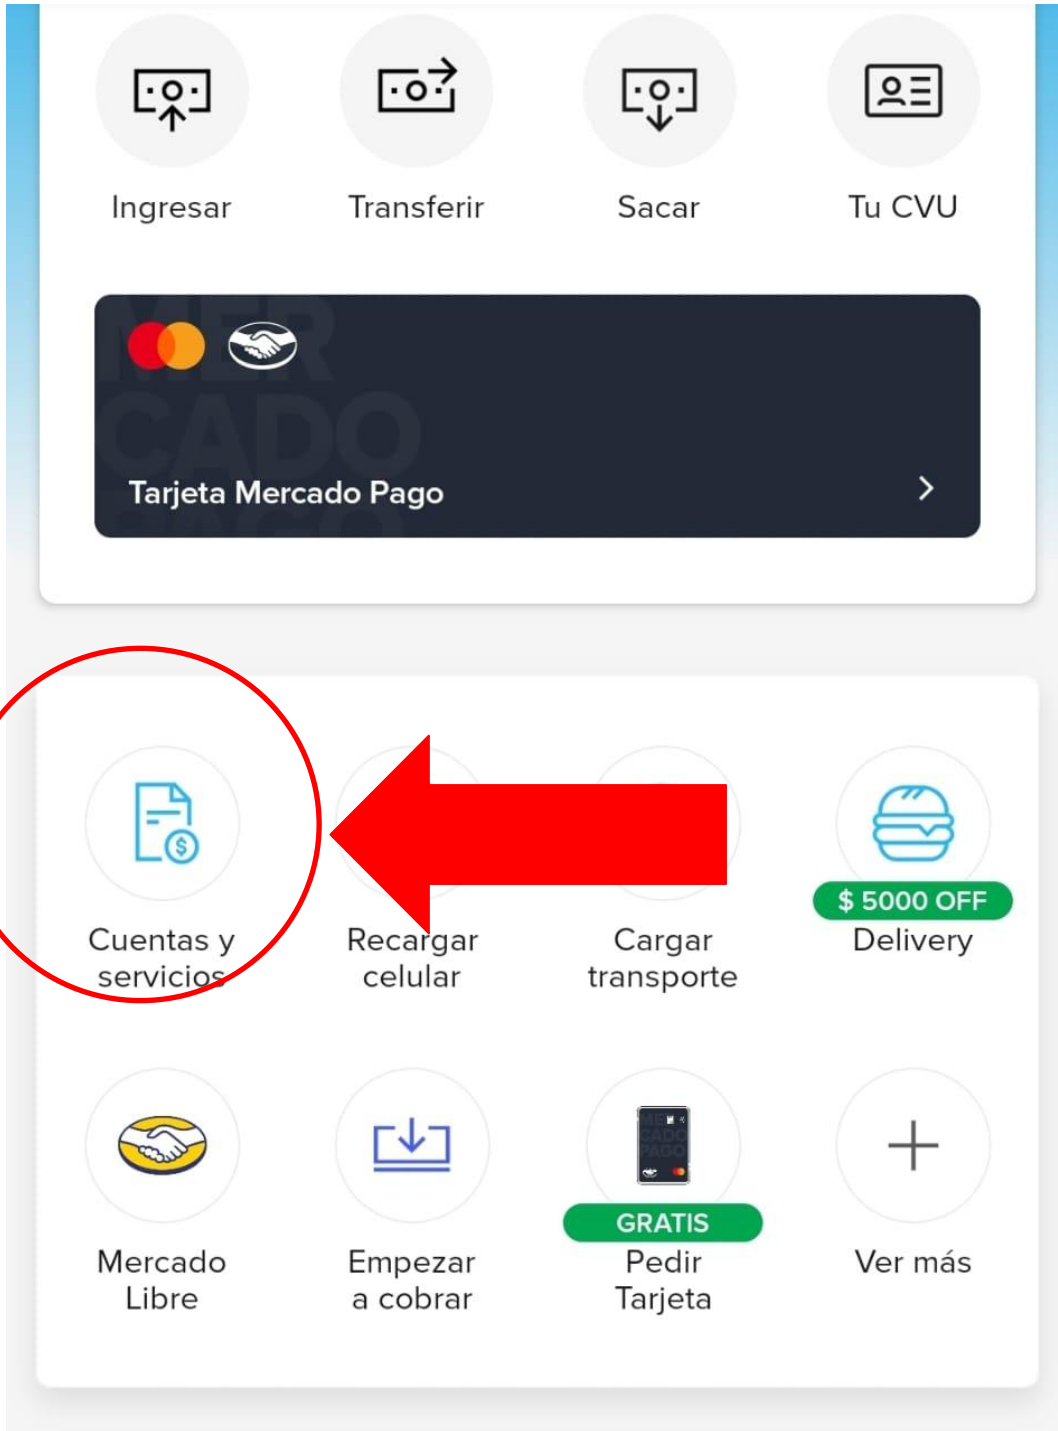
Ingresar
Transferir
Sacar
Tu CVU

MER
CADO

Tarjeta Mercado Pago

Cuentas y servicios
Recargar celular
Cargar transporte
$ 5000 OFF
Delivery

Mercado Libre
Empezar a cobrar
GRATIS
Pedir Tarjeta
Ver más